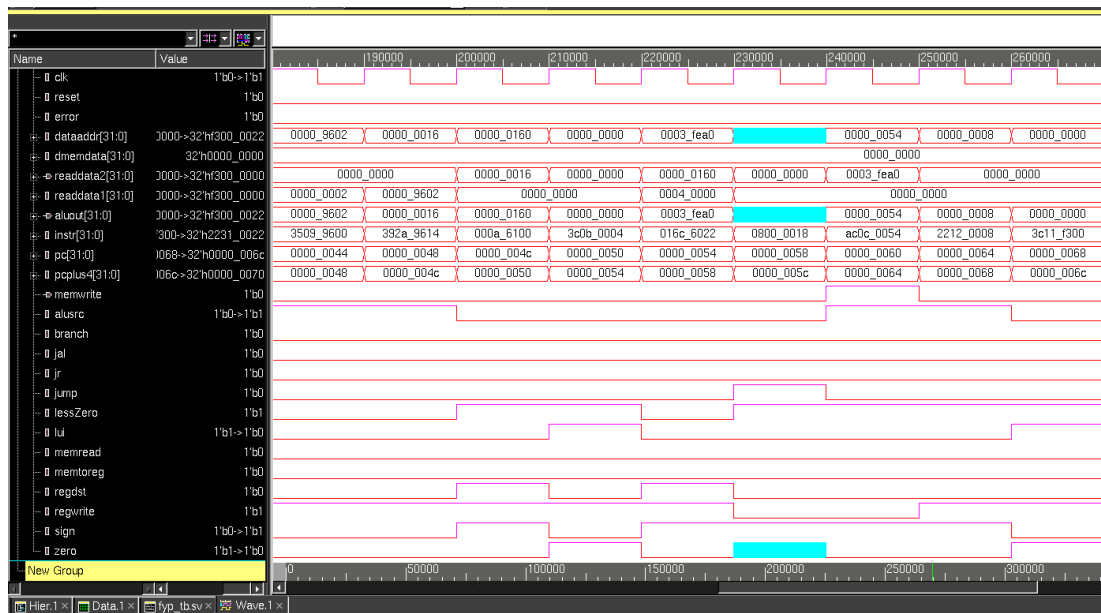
*

| Name | Value |
|---|---|
| clk | 1'b0->1'b1 |
| reset | 1'b0 |
| error | 1'b0 |
| dataaddr[31:0] | 0000->32'hf300_0022 |
| dmemdata[31:0] | 32'h0000_0000 |
| readdata2[31:0] | 0000->32'hf300_0000 |
| readdata1[31:0] | 0000->32'hf300_0000 |
| aluout[31:0] | 0000->32'hf300_0022 |
| instr[31:0] | '300->32'h2231_0022 |
| pc[31:0] | 0068->32'h0000_006c |
| pcplus4[31:0] | 006c->32'h0000_0070 |
| memwrite | 1'b0 |
| alusrc | 1'b0->1'b1 |
| branch | 1'b0 |
| jal | 1'b0 |
| jr | 1'b0 |
| jump | 1'b0 |
| lessZero | 1'b1 |
| lui | 1'b1->1'b0 |
| memread | 1'b0 |
| memtoreg | 1'b0 |
| regdst | 1'b0 |
| regwrite | 1'b1 |
| sign | 1'b0->1'b1 |
| zero | 1'b1->1'b0 |
| New Group | |

190000 200000 210000 220000 230000 240000 250000 260000

0000_9602 0000_0016 0000_0160 0000_0000 0003_fea0 0000_0054 0000_0008 0000_0000
0000_0000
0000_0000 0000_0016 0000_0000 0000_0160 0000_0000 0003_fea0 0000_0000
0000_0002 0000_9602 0000_0000 0004_0000 0000_0000
0000_9602 0000_0016 0000_0160 0000_0000 0003_fea0 0000_0054 0000_0008 0000_0000
3509_9600 392a_9614 000a_6100 3c0b_0004 016c_6022 0800_0018 ac0c_0054 2212_0008 3c11_f300
0000_0044 0000_0048 0000_004c 0000_0050 0000_0054 0000_0058 0000_0060 0000_0064 0000_0068
0000_0048 0000_004c 0000_0050 0000_0054 0000_0058 0000_005c 0000_0064 0000_0068 0000_006c

0 50000 100000 150000 200000 250000 300000

Hier.1 × Data.1 × fyp_tb.sv × Wave.1 ×